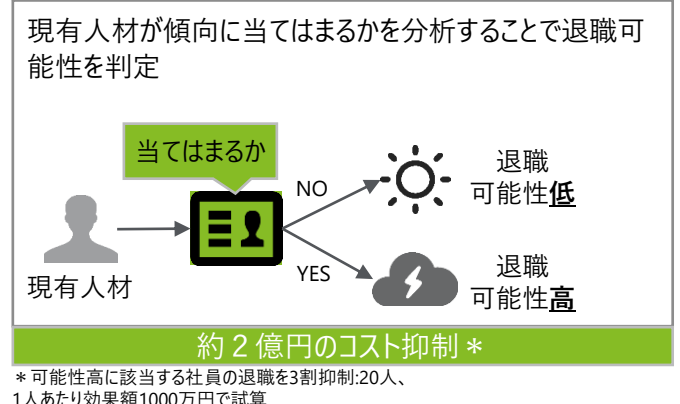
現有人材が傾向に当てはまるかを分析することで退職可能性を判定

当てはまるか

NO

退職
可能性低

YES

現有人材

退職
可能性高

約２億円のコスト抑制＊

＊可能性高に該当する社員の退職を3割抑制:20人、
1人あたり効果額1000万円で試算